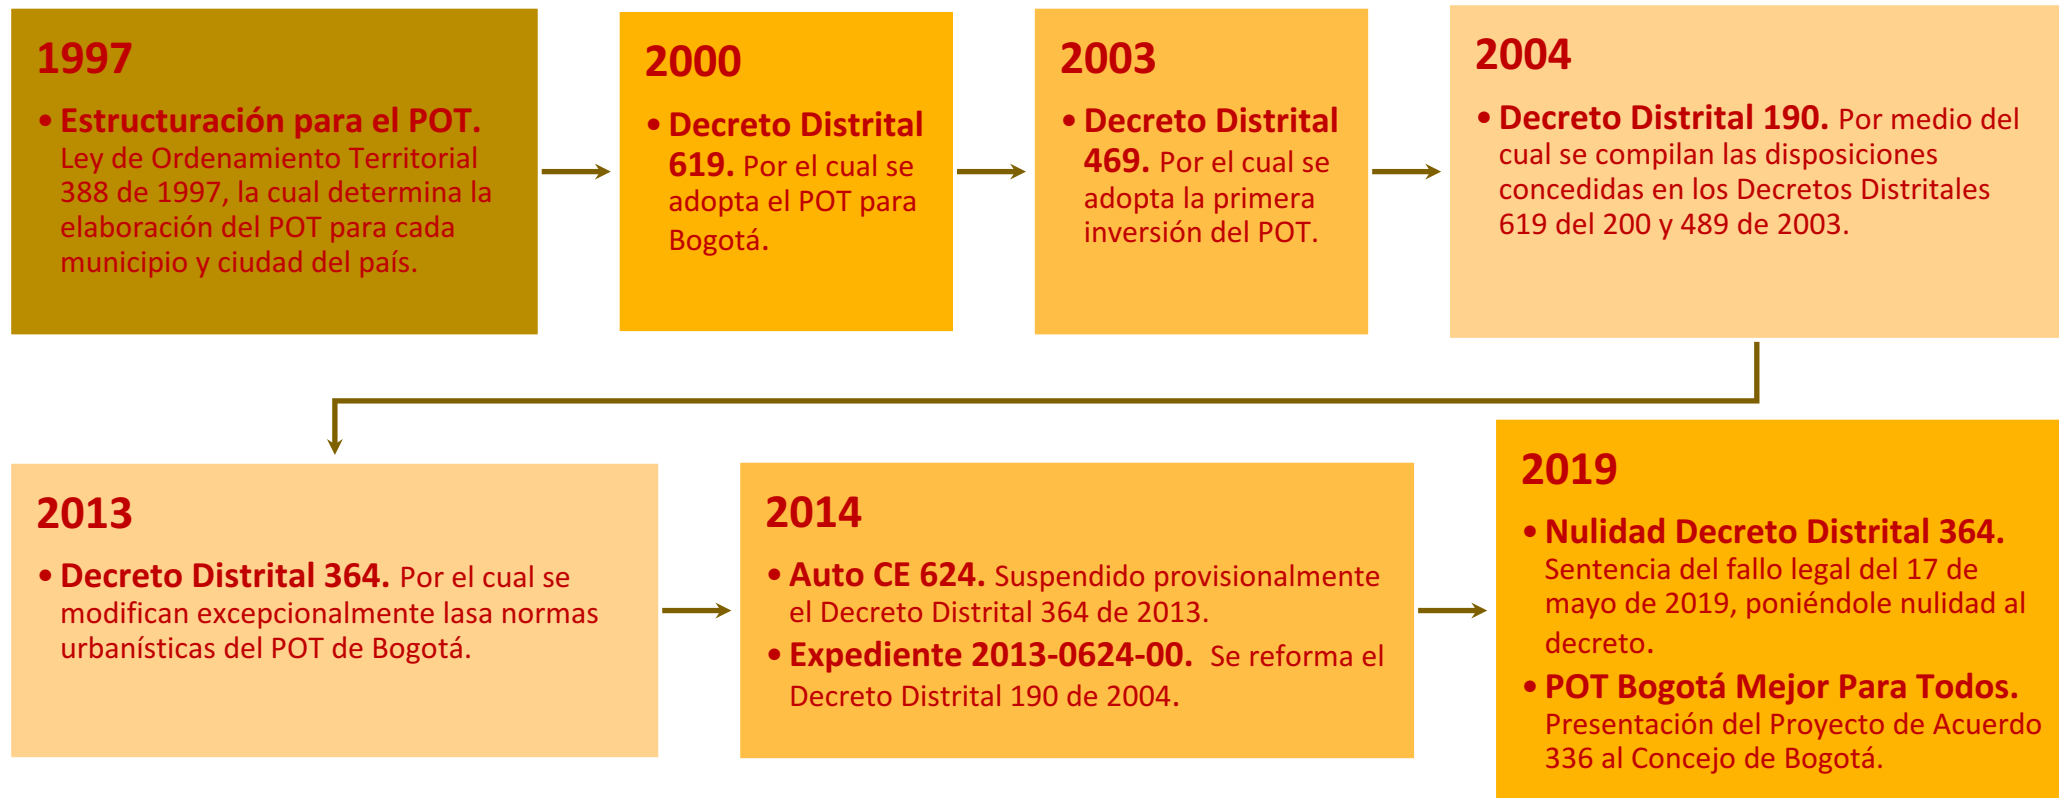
1997

• Estructuración para el POT. Ley de Ordenamiento Territorial 388 de 1997, la cual determina la elaboración del POT para cada municipio y ciudad del país.

2000

• Decreto Distrital 619. Por el cual se adopta el POT para Bogotá.

2003

• Decreto Distrital 469. Por el cual se adopta la primera inversión del POT.

2004

• Decreto Distrital 190. Por medio del cual se compilan las disposiciones concedidas en los Decretos Distritales 619 del 200 y 489 de 2003.

2013

• Decreto Distrital 364. Por el cual se modifican excepcionalmente lasa normas urbanísticas del POT de Bogotá.

2014

• Auto CE 624. Suspendido provisionalmente el Decreto Distrital 364 de 2013.

• Expediente 2013-0624-00. Se reforma el Decreto Distrital 190 de 2004.

2019

• Nulidad Decreto Distrital 364. Sentencia del fallo legal del 17 de mayo de 2019, poniéndole nulidad al decreto.

• POT Bogotá Mejor Para Todos. Presentación del Proyecto de Acuerdo 336 al Concejo de Bogotá.